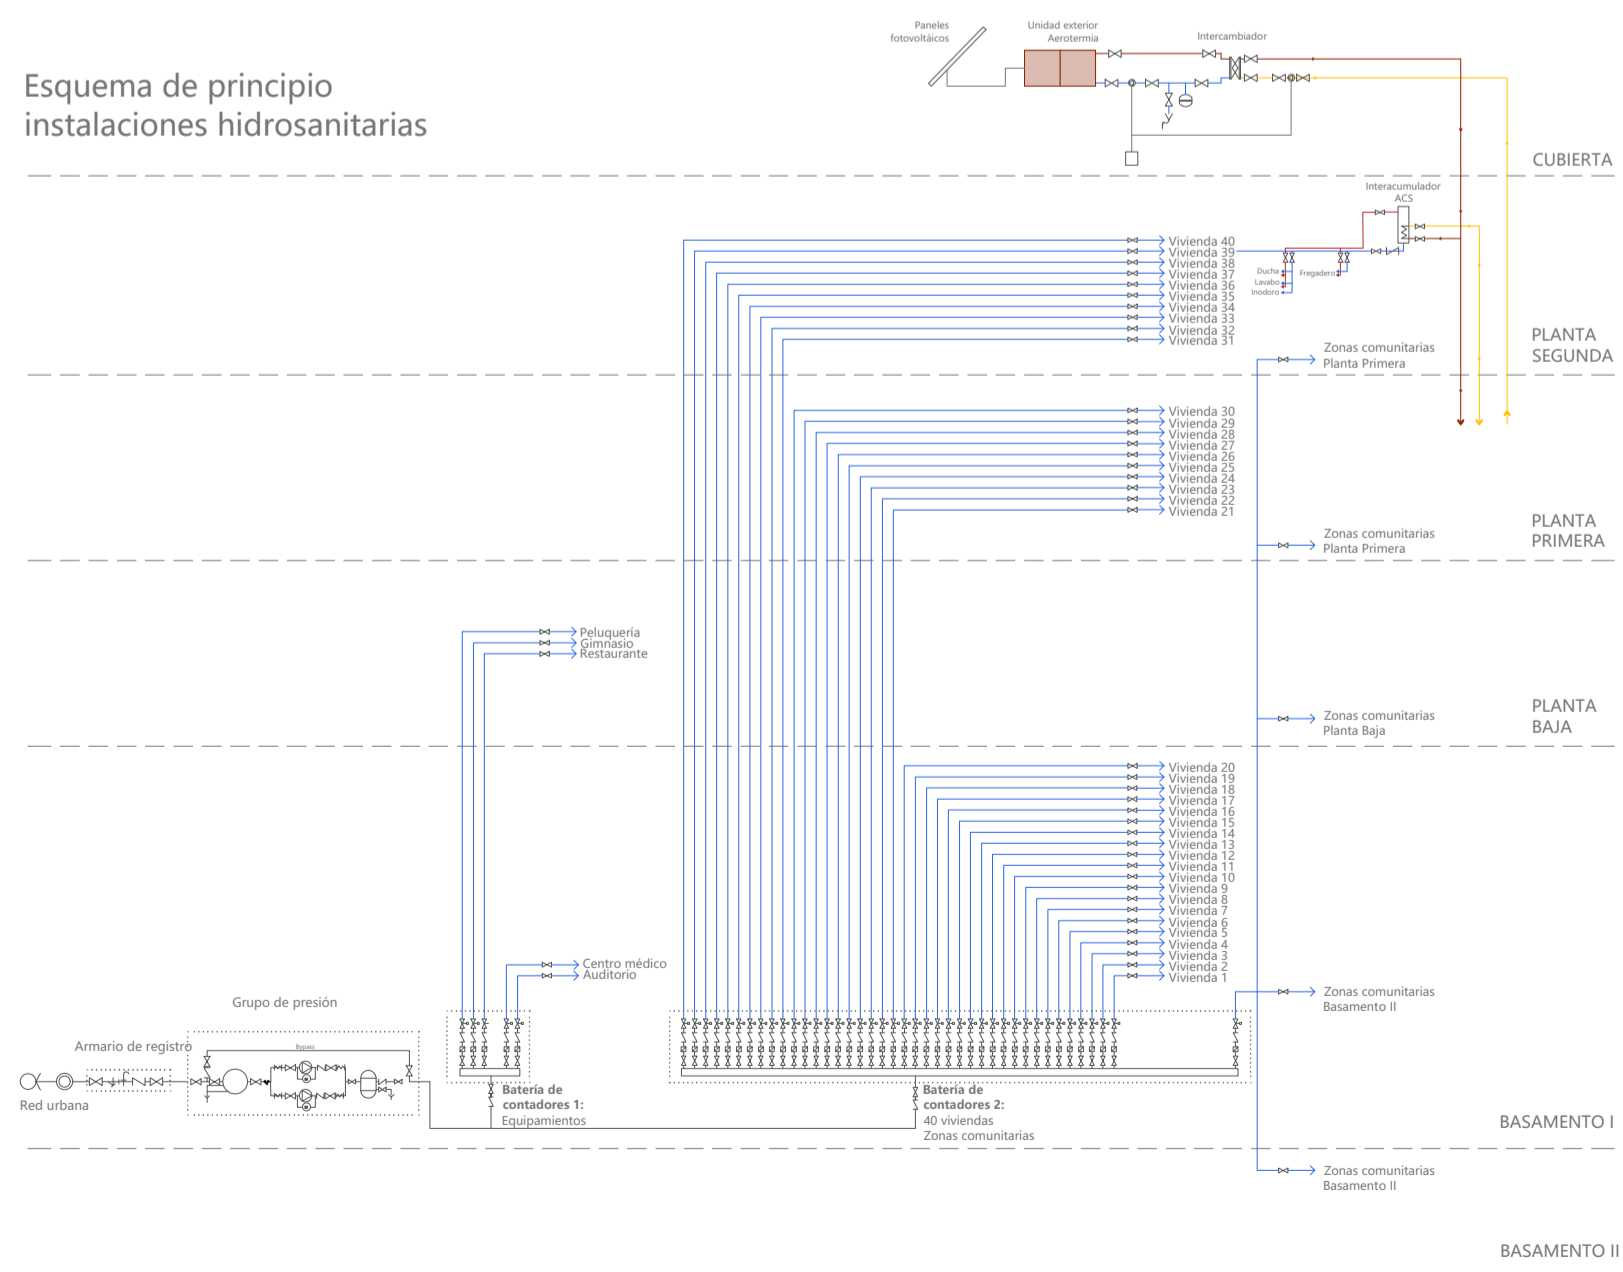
Esquema de principio
instalaciones hidrosanitarias

Paneles fotovoltáicos

Unidad exterior Aerotermia

Intercambiador

CUBIERTA

Interacumulador ACS

Vivienda 40
Vivienda 39
Vivienda 38
Vivienda 37
Vivienda 36
Vivienda 35
Vivienda 34
Vivienda 33
Vivienda 32
Vivienda 31

Ducha
Lavabo
Inodoro
Fregadero

Zonas comunitarias
Planta Primera

PLANTA
SEGUNDA

Vivienda 30
Vivienda 29
Vivienda 28
Vivienda 27
Vivienda 26
Vivienda 25
Vivienda 24
Vivienda 23
Vivienda 22
Vivienda 21

Zonas comunitarias
Planta Primera

PLANTA
PRIMERA

Peluquería
Gimnasio
Restaurante

Zonas comunitarias
Planta Baja

PLANTA
BAJA

Vivienda 20
Vivienda 19
Vivienda 18
Vivienda 17
Vivienda 16
Vivienda 15
Vivienda 14
Vivienda 13
Vivienda 12
Vivienda 11
Vivienda 10
Vivienda 9
Vivienda 8
Vivienda 7
Vivienda 6
Vivienda 5
Vivienda 4
Vivienda 3
Vivienda 2
Vivienda 1

Centro médico
Auditorio

Grupo de presión

Zonas comunitarias
Basamento II

Armario de registro

Bypass

Red urbana

Batería de contadores 1:
Equipamientos

Batería de contadores 2:
40 viviendas
Zonas comunitarias

BASAMENTO I

Zonas comunitarias
Basamento II

BASAMENTO II